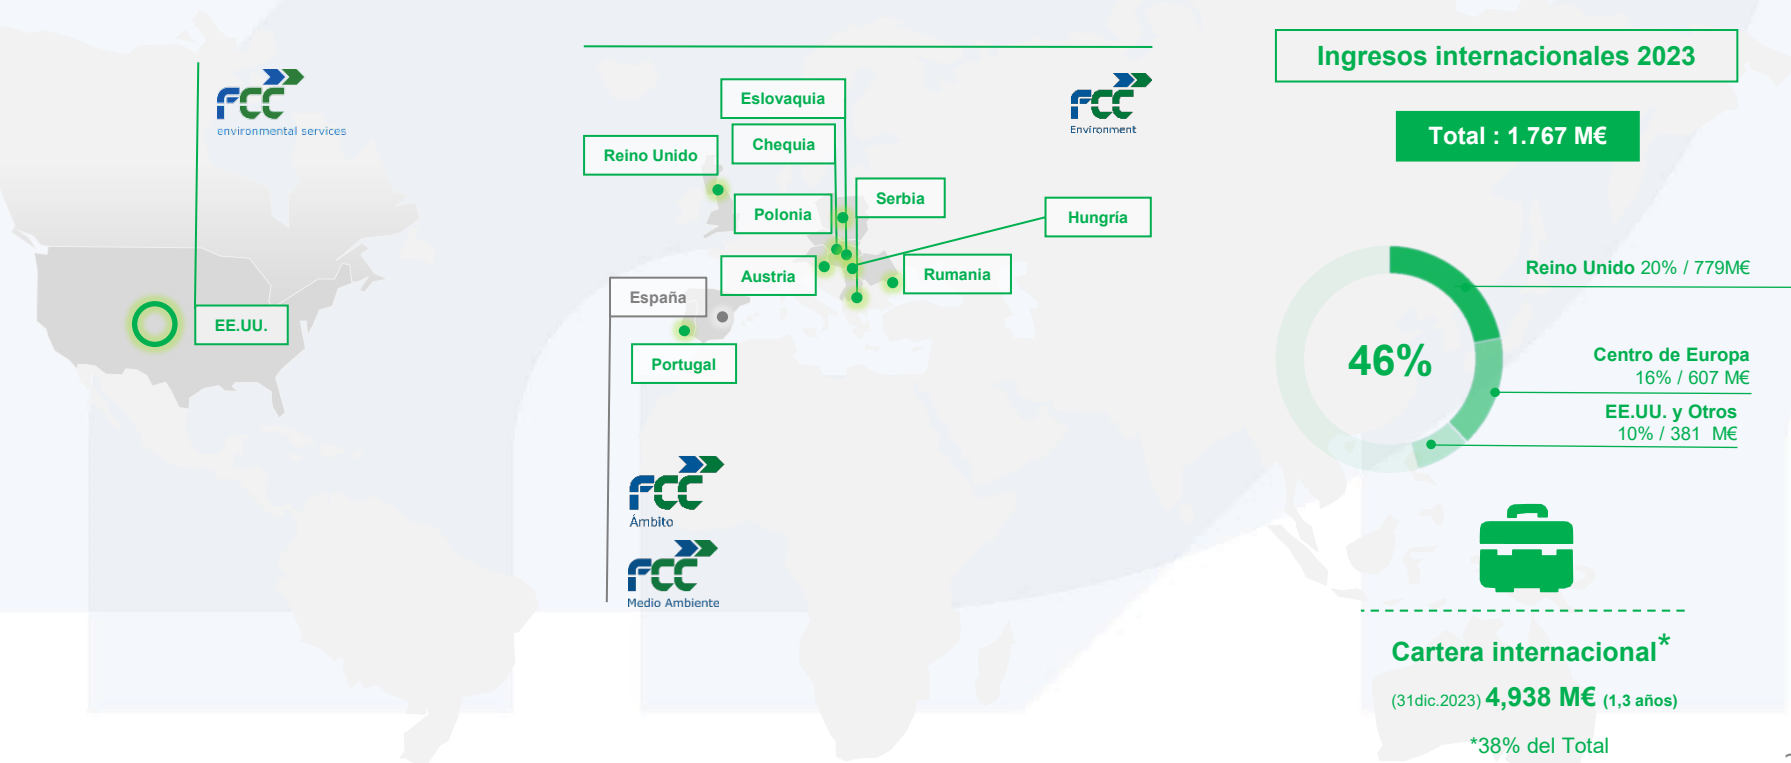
FCC environmental services

EE.UU.

Eslovaquia

Chequia

Reino Unido

Polonia

Serbia

Hungría

Austria

Rumania

España

Portugal

FCC Environment

FCC Ámbito

FCC Medio Ambiente

Ingresos internacionales 2023

Total : 1.767 M€

46%

Reino Unido 20% / 779M€

Centro de Europa 16% / 607 M€

EE.UU. y Otros 10% / 381 M€

Cartera internacional*

(31dic.2023) 4,938 M€ (1,3 años)

*38% del Total